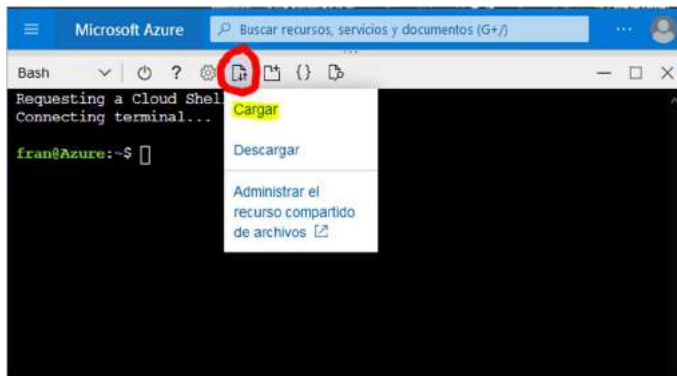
Microsoft Azure

Buscar recursos, servicios y documentos (G+/)

...

Bash

?

{}

Requesting a Cloud Shel
Connecting terminal...

fran@Azure:~$

Cargar

Descargar

Administrar el recurso compartido de archivos